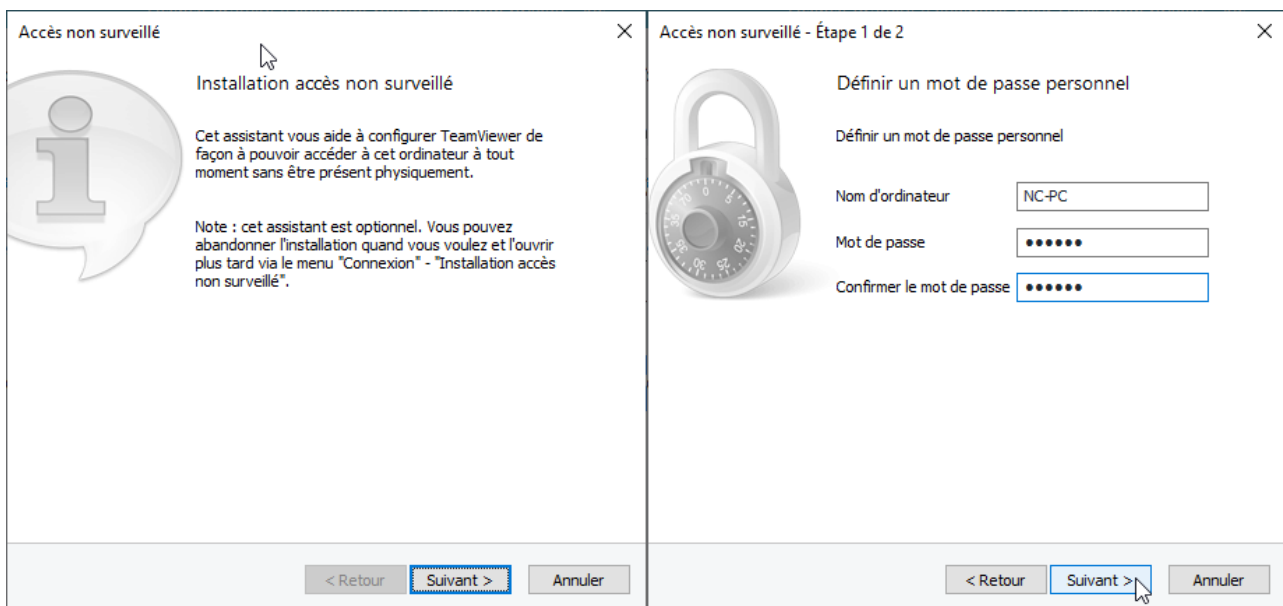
Accès non surveillé

Installation accès non surveillé

Cet assistant vous aide à configurer TeamViewer de façon à pouvoir accéder à cet ordinateur à tout moment sans être présent physiquement.

Note : cet assistant est optionnel. Vous pouvez abandonner l'installation quand vous voulez et l'ouvrir plus tard via le menu "Connexion" - "Installation accès non surveillé".

< Retour | Suivant > | Annuler

Accès non surveillé - Étape 1 de 2

Définir un mot de passe personnel

Définir un mot de passe personnel

Nom d'ordinateur NC-PC

Mot de passe ••••••

Confirmer le mot de passe ••••••

< Retour | Suivant > | Annuler